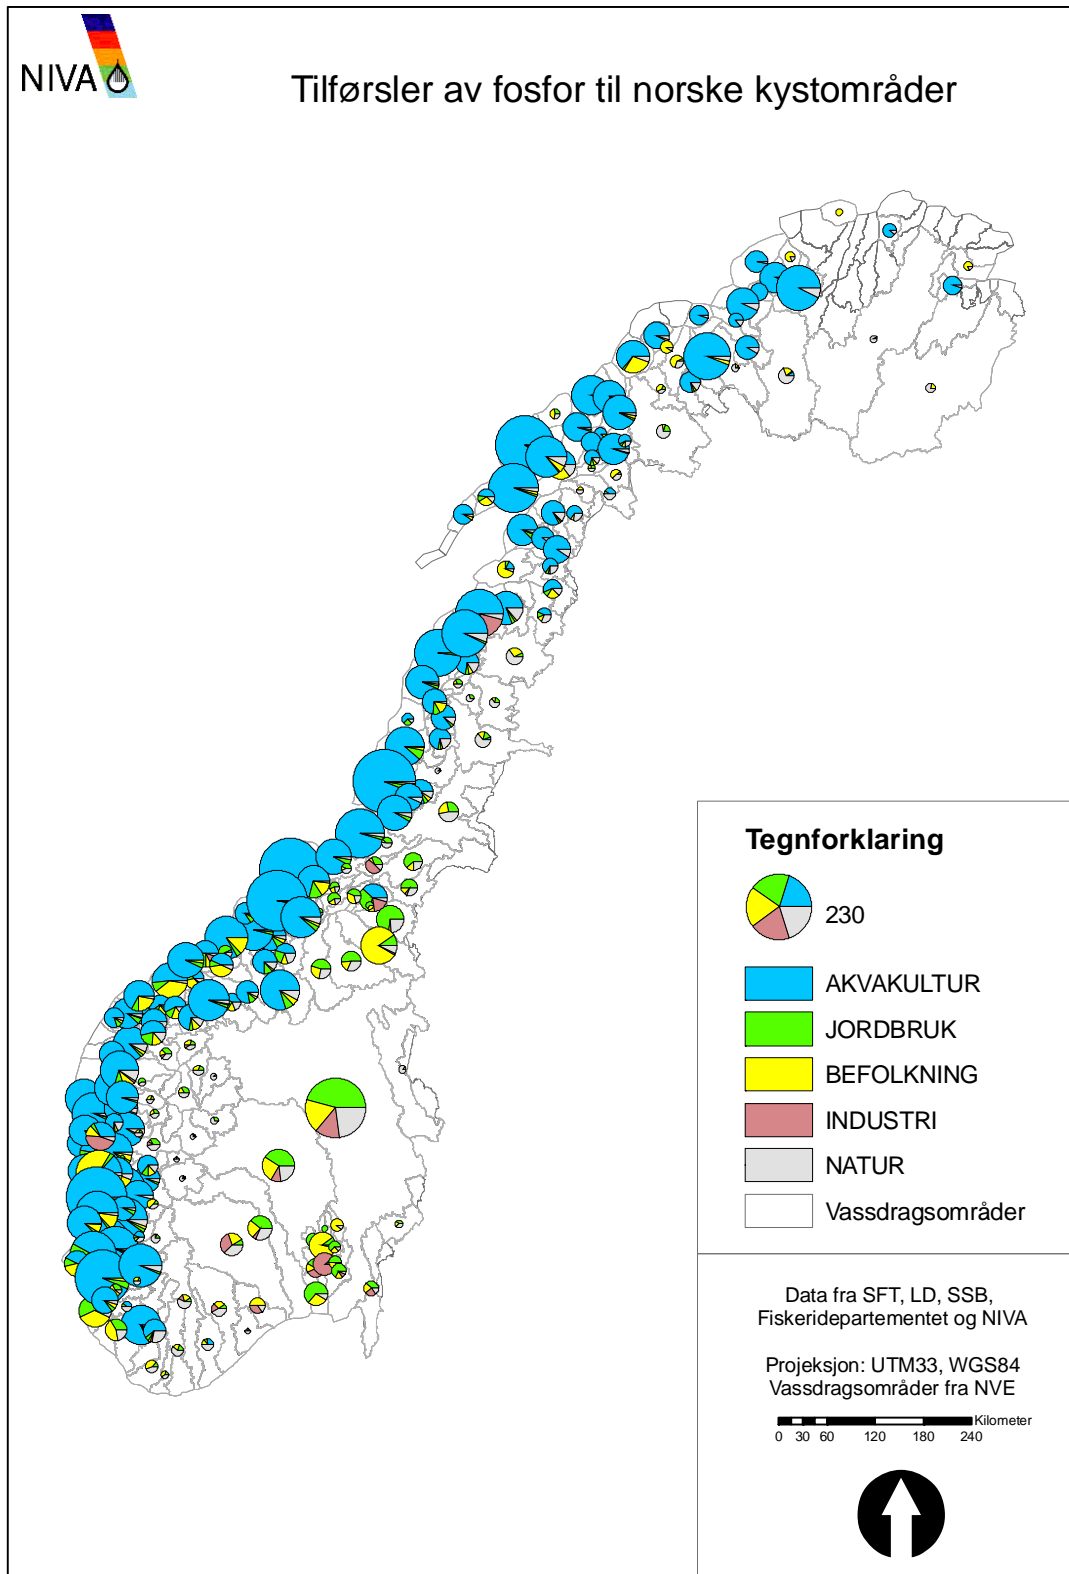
NIVA

Tilførsler av fosfor til norske kystområder

Tegnforklaring

230

AKVAKULTUR

JORDBRUK

BEFOLKNING

INDUSTRI

NATUR

Vassdragsområder

Data fra SFT, LD, SSB, Fiskeridepartementet og NIVA

Projeksjon: UTM33, WGS84
Vassdragsområder fra NVE

Kilometer
0 30 60 120 180 240